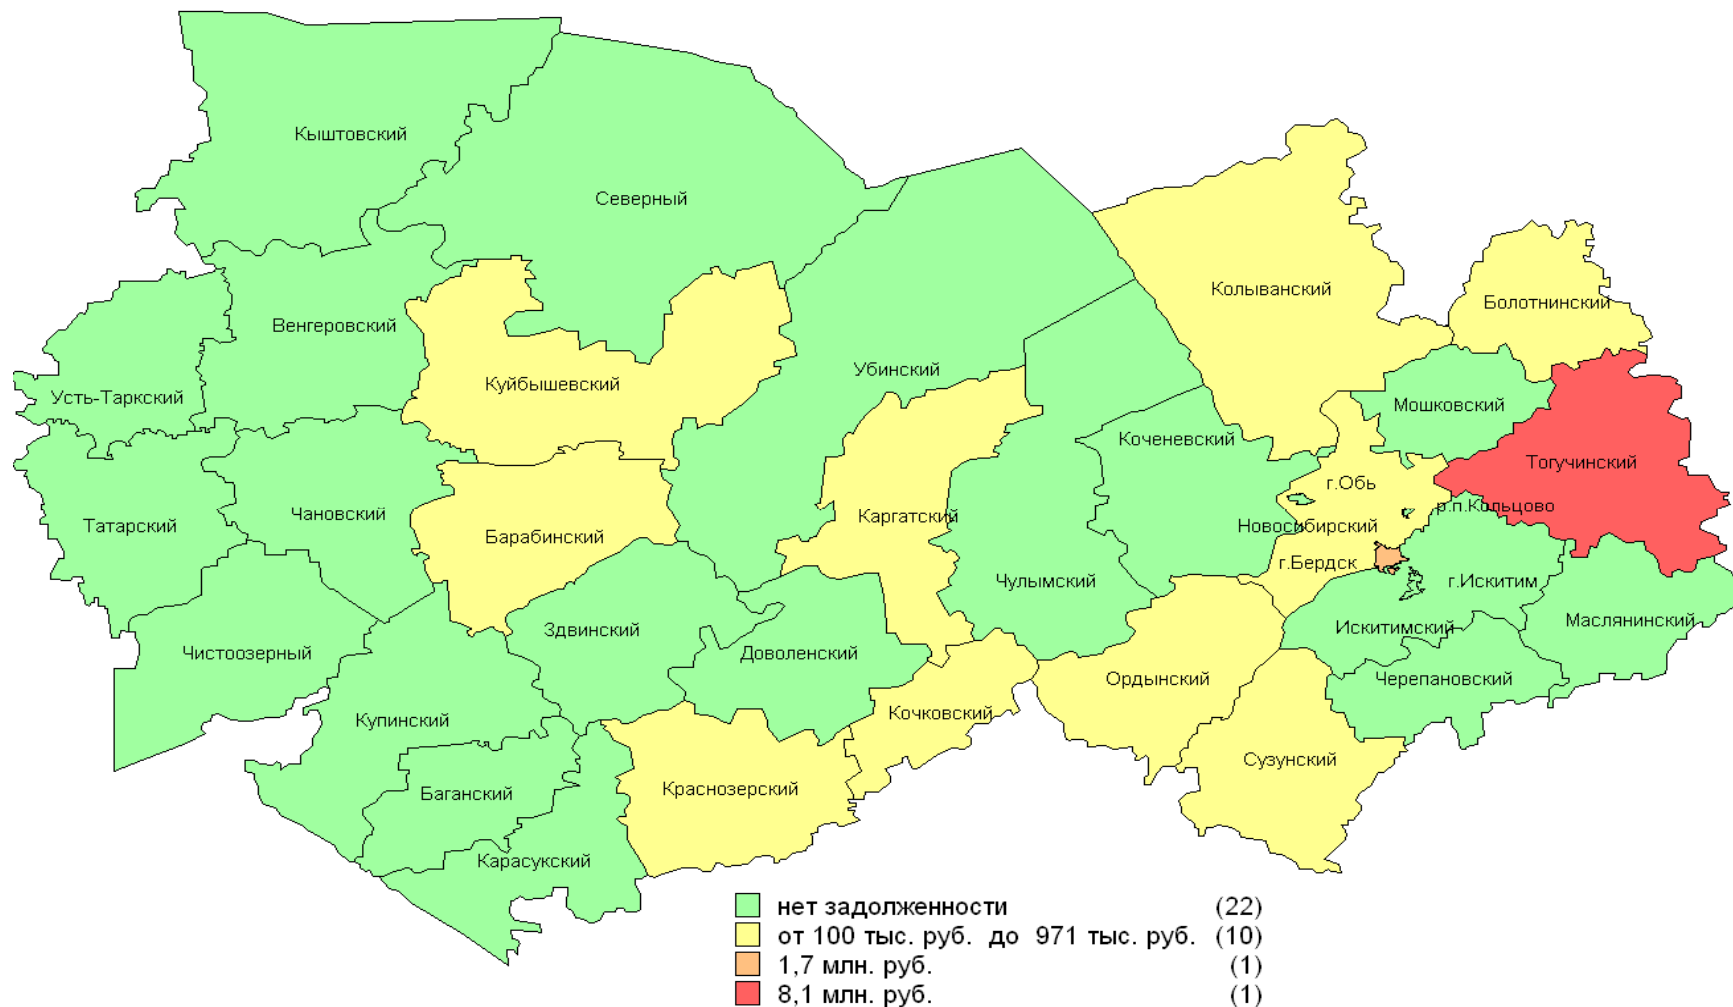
Кыштовский
Северный
Венгеровский
Усть-Таркский
Куйбышевский
Убинский
Колыванский
Болотнинский
Мошковский
Тогучинский
Коченевский
г.Обь
р.п.Кольцово
Новосибирский
Татарский
Чановский
Барабинский
Каргатский
Чулымский
г.Бердск
г.Искитим
Искитимский
Маслянинский
Чистоозерный
Здвинский
Доволенский
Ордынский
Черепановский
Купинский
Кочковский
Сузунский
Баганский
Краснозерский
Карасукский

| | |
|---|---|
| нет задолженности | (22) |
| от 100 тыс. руб. до 971 тыс. руб. | (10) |
| 1,7 млн. руб. | (1) |
| 8,1 млн. руб. | (1) |